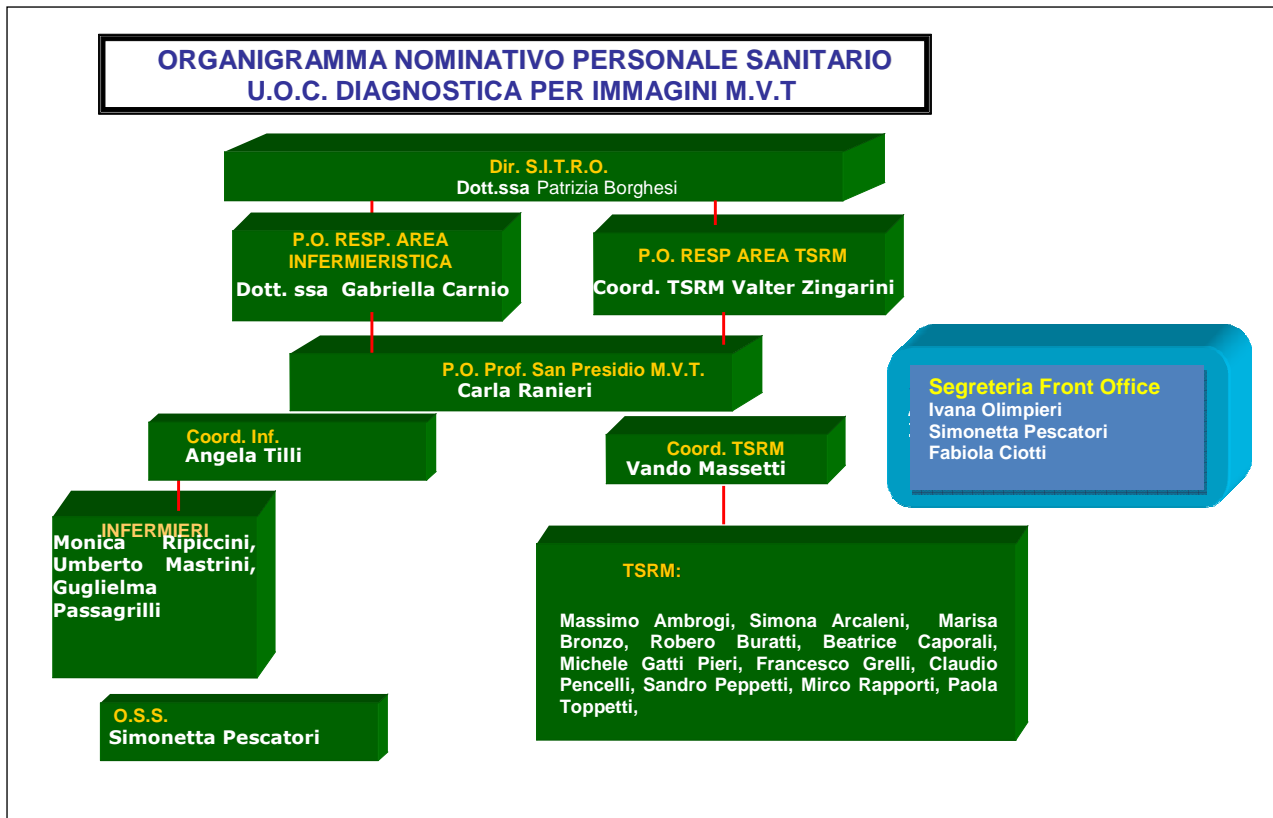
ORGANIGRAMMA NOMINATIVO PERSONALE SANITARIO
U.O.C. DIAGNOSTICA PER IMMAGINI M.V.T

Dir. S.I.T.R.O.
Dott.ssa Patrizia Borghesi

P.O. RESP. AREA INFERMIERISTICA
Dott. ssa Gabriella Carnio

P.O. RESP AREA TSRM
Coord. TSRM Valter Zingarini

Segreteria Front Office
Ivana Olimpieri
Simonetta Pescatori
Fabiola Ciotti

P.O. Prof. San Presidio M.V.T.
Carla Ranieri

Coord. Inf.
Angela Tilli

Coord. TSRM
Vando Massetti

INFERMIERI
Monica Ripiccini, Umberto Mastrini, Guglielma Passagrilli

TSRM:

Massimo Ambrogi, Simona Arcaleni, Marisa Bronzo, Robero Buratti, Beatrice Caporali, Michele Gatti Pieri, Francesco Grelli, Claudio Pencelli, Sandro Peppetti, Mirco Rapporti, Paola Toppetti,

O.S.S.
Simonetta Pescatori